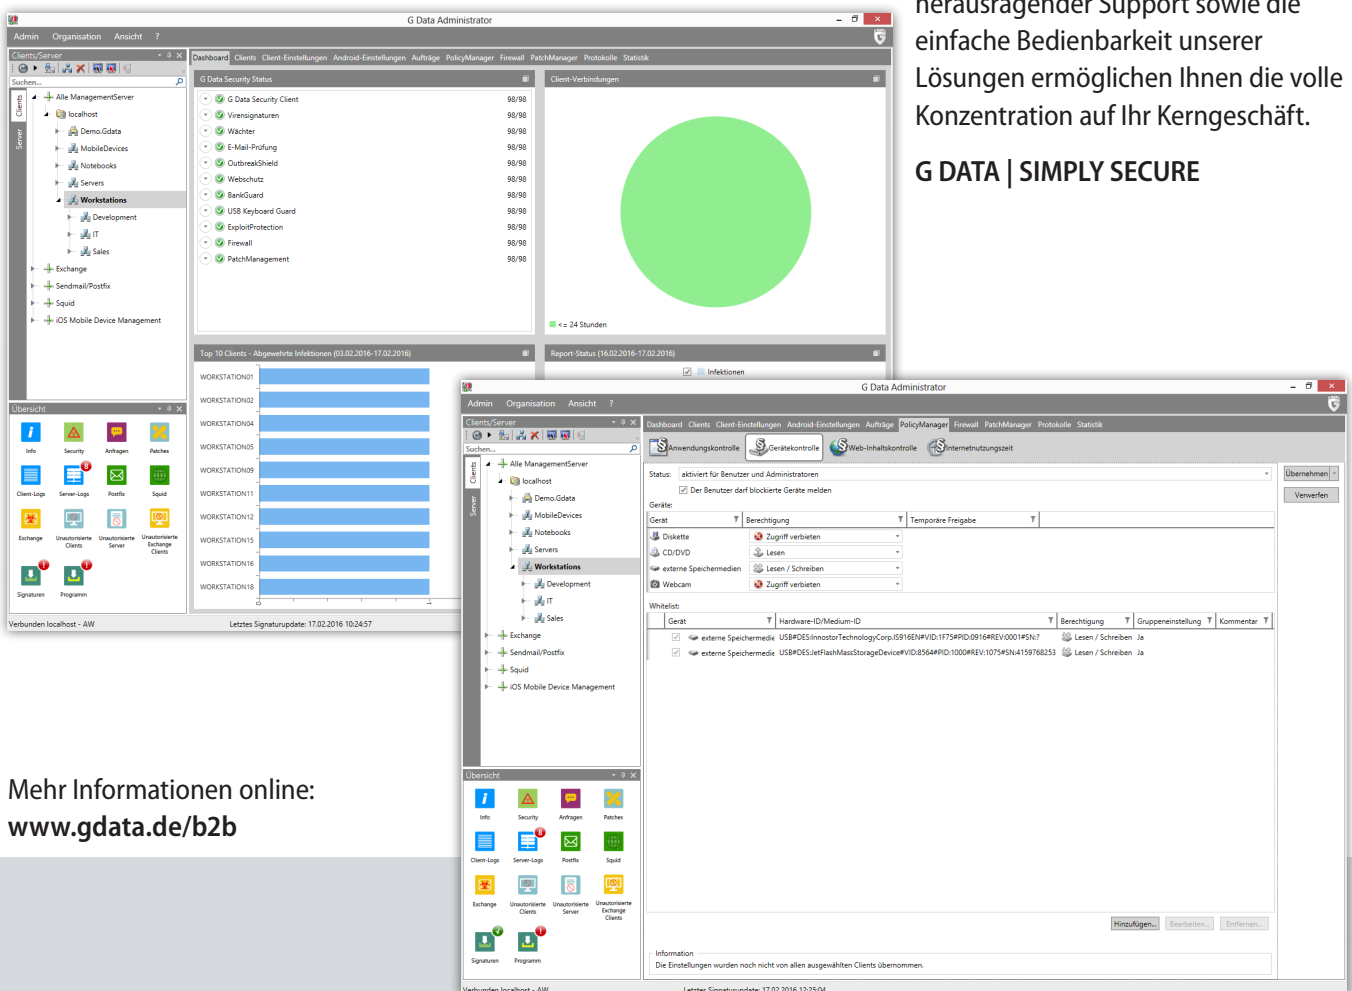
herausragender Support sowie die einfache Bedienbarkeit unserer Lösungen ermöglichen Ihnen die volle Konzentration auf Ihr Kerngeschäft.

G DATA | SIMPLY SECURE

G Data Administrator

Admin Organisation Ansicht ?

Clients/Server

Suchen...

Clients Server

Alle ManagementServer
localhost
Demo.Gdata
MobileDevices
Notebooks
Servers
Workstations
Development
IT
Sales
Exchange
Sendmail/Postfix
Squid
iOS Mobile Device Management

Dashboard Clients Client-Einstellungen Android-Einstellungen Aufträge PolicyManager Firewall PatchManager Protokolle Statistik

G Data Security Status

| | |
|---|---|
| G Data Security Client | 98/98 |
| Virensignaturen | 98/98 |
| Wächter | 98/98 |
| E-Mail-Prüfung | 98/98 |
| OutbreakShield | 98/98 |
| Webschutz | 98/98 |
| BankGuard | 98/98 |
| USB Keyboard Guard | 98/98 |
| ExploitProtection | 98/98 |
| Firewall | 98/98 |
| PatchManagement | 98/98 |

Client-Verbindungen

<= 24 Stunden

Top 10 Clients - Abgewehrte Infektionen (03.02.2016-17.02.2016)

WORKSTATION01
WORKSTATION02
WORKSTATION04
WORKSTATION05
WORKSTATION09
WORKSTATION11
WORKSTATION12
WORKSTATION15
WORKSTATION16
WORKSTATION18

Report-Status (16.02.2016-17.02.2016)

Infektionen

Übersicht

Info Security Anfragen Patches
Client-Logs Server-Logs Postfix Squid
Exchange Unautorisierte Clients Unautorisierte Server Unautorisierte Exchange Clients
Signaturen Programm

Verbunden localhost - AW
Letztes Signaturupdate: 17.02.2016 10:24:57

G Data Administrator

Admin Organisation Ansicht ?

Clients/Server

Suchen...

Alle ManagementServer
localhost
Demo.Gdata
MobileDevices
Notebooks
Servers
Workstations
Development
IT
Sales
Exchange
Sendmail/Postfix
Squid
iOS Mobile Device Management

Dashboard Clients Client-Einstellungen Android-Einstellungen Aufträge PolicyManager Firewall PatchManager Protokolle Statistik

Anwendungskontrolle Gerätekontrolle Web-Inhaltskontrolle Internetnutzungszeit

Status: aktiviert für Benutzer und Administratoren

Der Benutzer darf blockierte Geräte melden

Übernehmen
Verwerfen

Geräte:

| Gerät | Berechtigung | Temporäre Freigabe |
|---|---|---|
| Diskette | Zugriff verbieten | |
| CD/DVD | Lesen | |
| externe Speichermedien | Lesen / Schreiben | |
| Webcam | Zugriff verbieten | |

Whitelist:

| Gerät | Hardware-ID/Medium-ID | Berechtigung | Gruppeneinstellung | Kommentar |
|---|---|---|---|---|
| externe Speichermedie | USB#DES:InnostorTechnologyCorp.IS916EN#VID:1F75#PID:0916#REV:0001#SN:? | Lesen / Schreiben | Ja | |
| externe Speichermedie | USB#DES:JetFlashMassStorageDevice#VID:8564#PID:1000#REV:1075#SN:4159768253 | Lesen / Schreiben | Ja | |

Hinzufügen... Bearbeiten... Entfernen...

Information
Die Einstellungen wurden noch nicht von allen ausgewählten Clients übernommen.

Übersicht

Info Security Anfragen Patches
Client-Logs Server-Logs Postfix Squid
Exchange Unautorisierte Clients Unautorisierte Server Unautorisierte Exchange Clients
Signaturen Programm

Verbunden localhost - AW
Letztes Signaturupdate: 17.02.2016 12:25:04

Mehr Informationen online:
www.gdata.de/b2b